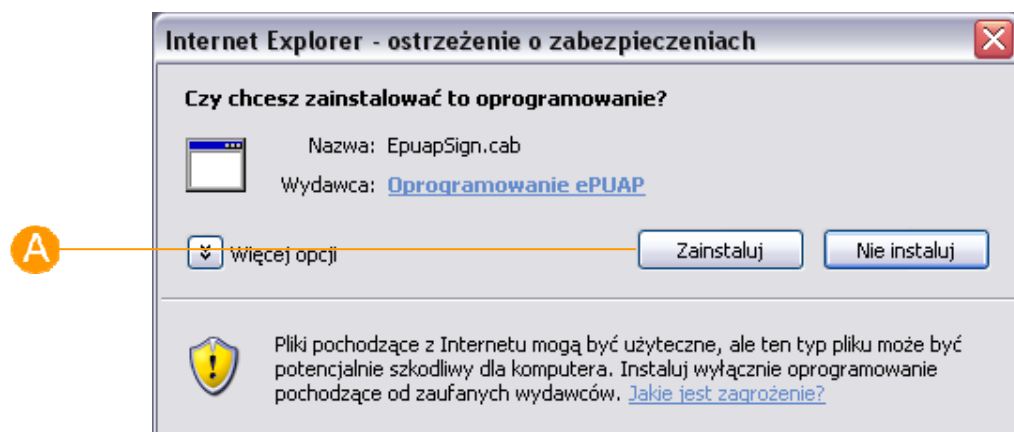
Internet Explorer - ostrzeżenie o zabezpieczeniach

Czy chcesz zainstalować to oprogramowanie?

Nazwa: EpuapSign.cab

Wydawca: Oprogramowanie ePUAP

A

Więcej opcji

Zainstaluj

Nie instaluj

Pliki pochodzące z Internetu mogą być użyteczne, ale ten typ pliku może być potencjalnie szkodliwy dla komputera. Instaluj wyłącznie oprogramowanie pochodzące od zaufanych wydawców. Jakie jest zagrożenie?